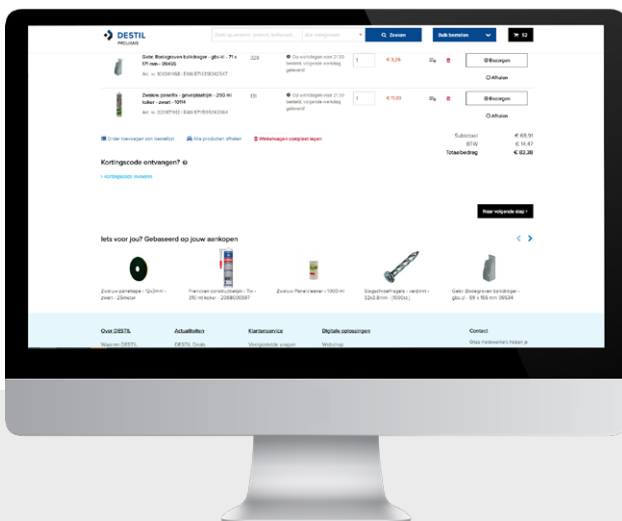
DESTIL PROLIANS

Zoek op artikelnr, product, trefwoord | Alle categorieën | Zoeken | Bulk bestellen | 52

Gebr. Bodegraven boldrager - gbu-xl - 71 x 171 mm - 26433
Art. nr. 10004568 - EAN 8714389342547
328
Op werkdagen voor 21:30 besteld, volgende werkdag geleverd
1
€ 9,26
Bezorgen
Afhalen

Zwaluw zonefix - gevelplaatlijm - 290 ml koker - zwart - 10114
Art. nr. 22087492 - EAN 8711595062664
131
Op werkdagen voor 21:30 besteld, volgende werkdag geleverd
1
€ 11,63
Bezorgen
Afhalen

Order toevoegen aan bestellijst | Alle producten afhalen | Winkelwagen compleet legen

Subtotaal € 68,91
BTW € 14,47
Totaalbedrag € 83,38

Kortingscode ontvangen?

+ Kortingscode invoeren

Naar volgende stap

Iets voor jou? Gebaseerd op jouw aankopen

Zwaluw zaagblad - 125mm - zwart - 25meter
Fischer constructielijm - fix - 290 ml koker - 2066000587
Zwaluw Panel cleaner - 1000 ml
Slagschroefpluggen - verzinkt - 32x2,8mm - (500st.)
Gebr. Bodegraven boldrager - gbu-xl - 59 x 166 mm 26534

Over DESTIL
Waarom DESTIL
Actualiteiten
DESTIL Deals
Klantenservice
Veelgestelde vragen
Digitale oplossingen
Webshop
Contact
Onze medewerkers helpen je